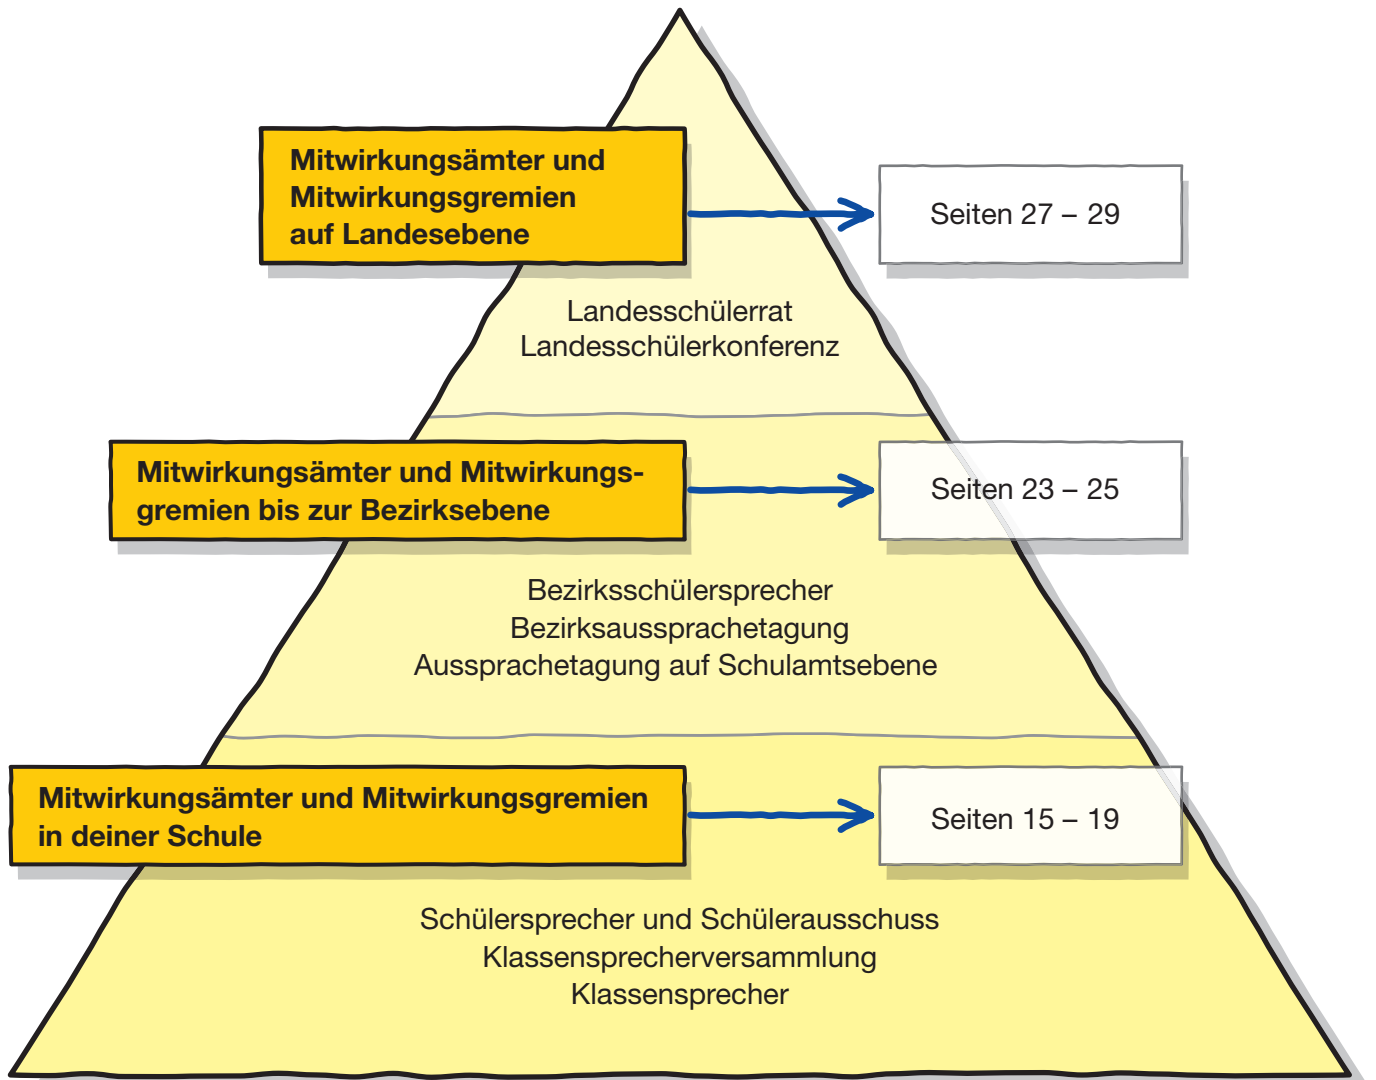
Mitwirkungsämter und Mitwirkungsgremien auf Landesebene

Seiten 27 – 29

Landesschülerrat
Landesschülerkonferenz

Mitwirkungsämter und Mitwirkungsgremien bis zur Bezirksebene

Seiten 23 – 25

Bezirksschülersprecher
Bezirksaussprachetagung
Aussprachetagung auf Schulamtsebene

Mitwirkungsämter und Mitwirkungsgremien in deiner Schule

Seiten 15 – 19

Schülersprecher und Schülerausschuss
Klassensprecherversammlung
Klassensprecher